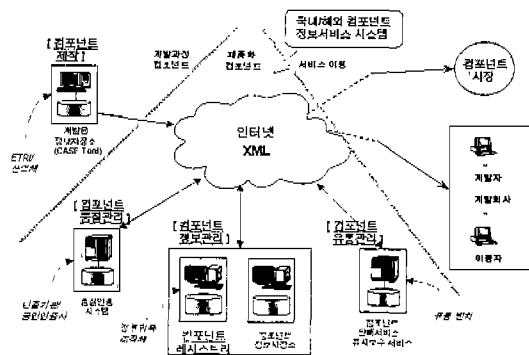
국내/해외 컴포넌트 정보서비스 시스템

[컴포넌트 제작]

개발과정 컴포넌트

제품화 컴포넌트

서비스 이용

컴포넌트 시장

개발용 정보저장소 (CASE Tool)

ETRI 산업체

인터넷 XML

개발자

개발회사

이용자

[컴포넌트 품질관리]

품질인증 시스템

인증기관 품질인증서

[컴포넌트 정보관리]

컴포넌트 레지스트리

컴포넌트 정보저장소

등록관리 유지보수

[컴포넌트 유통관리]

컴포넌트 정보서비스 유지보수 서비스

유통 법칙